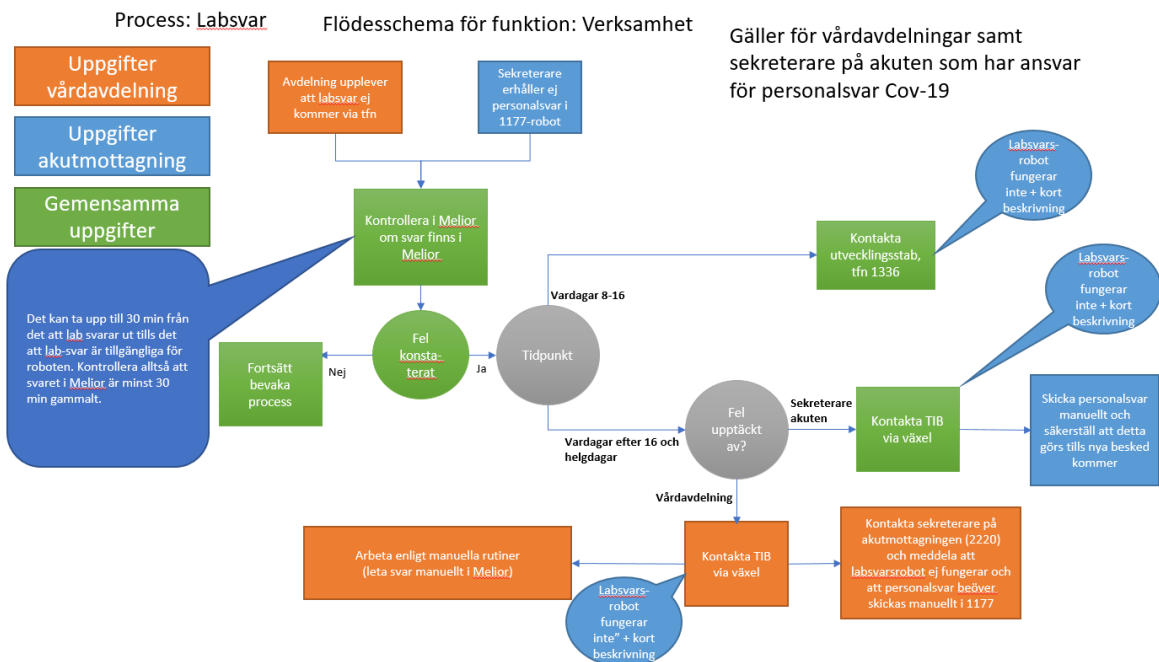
Process: Labsvar

Flödesschema för funktion: Verksamhet

Gäller för vårdavdelningar samt sekreterare på akuten som har ansvar för personalsvar Cov-19

Uppgifter vårdavdelning

Uppgifter akutmottagning

Gemensamma uppgifter

Avdelning upplever att labsvar ej kommer via tfn

Sekreterare erhåller ej personalsvar i 1177-robot

Kontrollera i Melior om svar finns i Melior

Det kan ta upp till 30 min från det att lab svarar ut tills det att lab-svar är tillgängliga för roboten. Kontrollera alltså att svaret i Melior är minst 30 min gammalt.

Fortsätt bevaka process

Nej

Fel konstaterat

Ja

Tidpunkt

Vardagar 8-16

Kontakta utvecklingsstab, tfn 1336

Labsvars-robot fungerar inte + kort beskrivning

Labsvars-robot fungerar inte + kort beskrivning

Vardagar efter 16 och helgdagar

Fel upptäckt av?

Sekreterare akuten

Kontakta TIB via växel

Skicka personalsvar manuellt och säkerställ att detta görs tills nya besked kommer

Vårdavdelning

Arbeta enligt manuella rutiner (leta svar manuellt i Melior)

Kontakta TIB via växel

Kontakta sekreterare på akutmottagningen (2220) och meddela att labsvarsrobot ej fungerar och att personalsvar beöver skickas manuellt i 1177

Labsvars-robot fungerar inte" + kort beskrivning